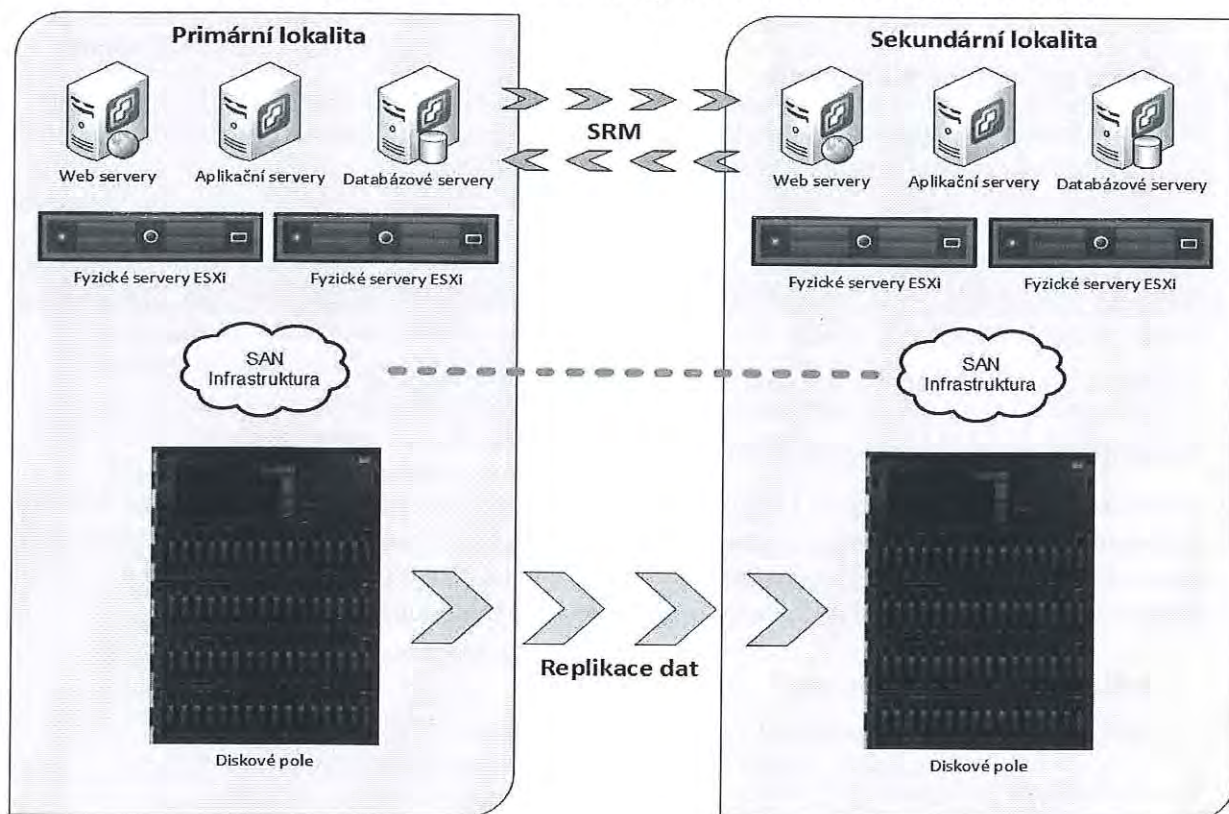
Primární lokalita

Web servery

Aplikační servery

Databázové servery

Fyzické servery ESXi

Fyzické servery ESXi

SAN Infrastruktura

Disková pole

SRM

Replikace dat

Sekundární lokalita

Web servery

Aplikační servery

Databázové servery

Fyzické servery ESXi

Fyzické servery ESXi

SAN Infrastruktura

Diskové pole